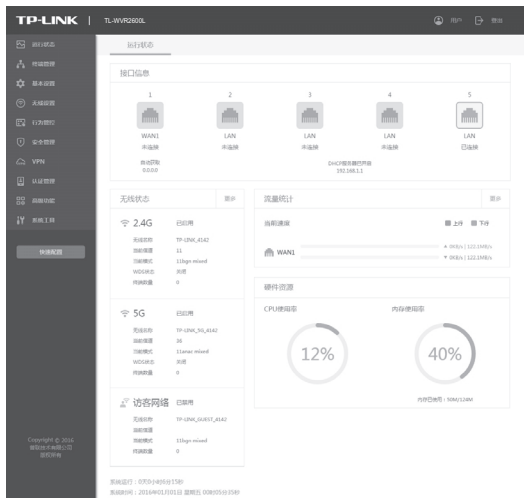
TP-LINK | TL-WVR2600L

用户 退出

运行状态
终端管理
基本设置
无线设置
行为管控
安全管理
VPN
认证管理
高级功能
系统工具

快速配置

Copyright © 2016
普联技术有限公司
版权所有

运行状态

接口信息

1
WAN1
未连接
自动获取
0.0.0.0

2
LAN
未连接

3
LAN
未连接
DHCP服务器已开启
192.168.1.1

4
LAN
未连接

5
LAN
已连接

无线状态 更多

2.4G 已启用
无线名称 TP-LINK_4142
当前信道 11
当前模式 11bgn mixed
WDS状态 关闭
终端数量 0

5G 已启用
无线名称 TP-LINK_5G_4142
当前信道 36
当前模式 11anac mixed
WDS状态 关闭
终端数量 0

访客网络 已禁用
无线名称 TP-LINK_GUEST_4142
当前信道 11
当前模式 11bgn mixed
终端数量 0

流量统计 更多

当前速度 上传 下行

WAN1
0Kb/s | 122.1Mb/s
0Kb/s | 122.1Mb/s

硬件资源

CPU使用率
12%

内存使用率
40%
内存已使用：50M/124M

系统运行：0天0小时0分15秒
系统时间：2016年01月01日 星期五 00时00分15秒